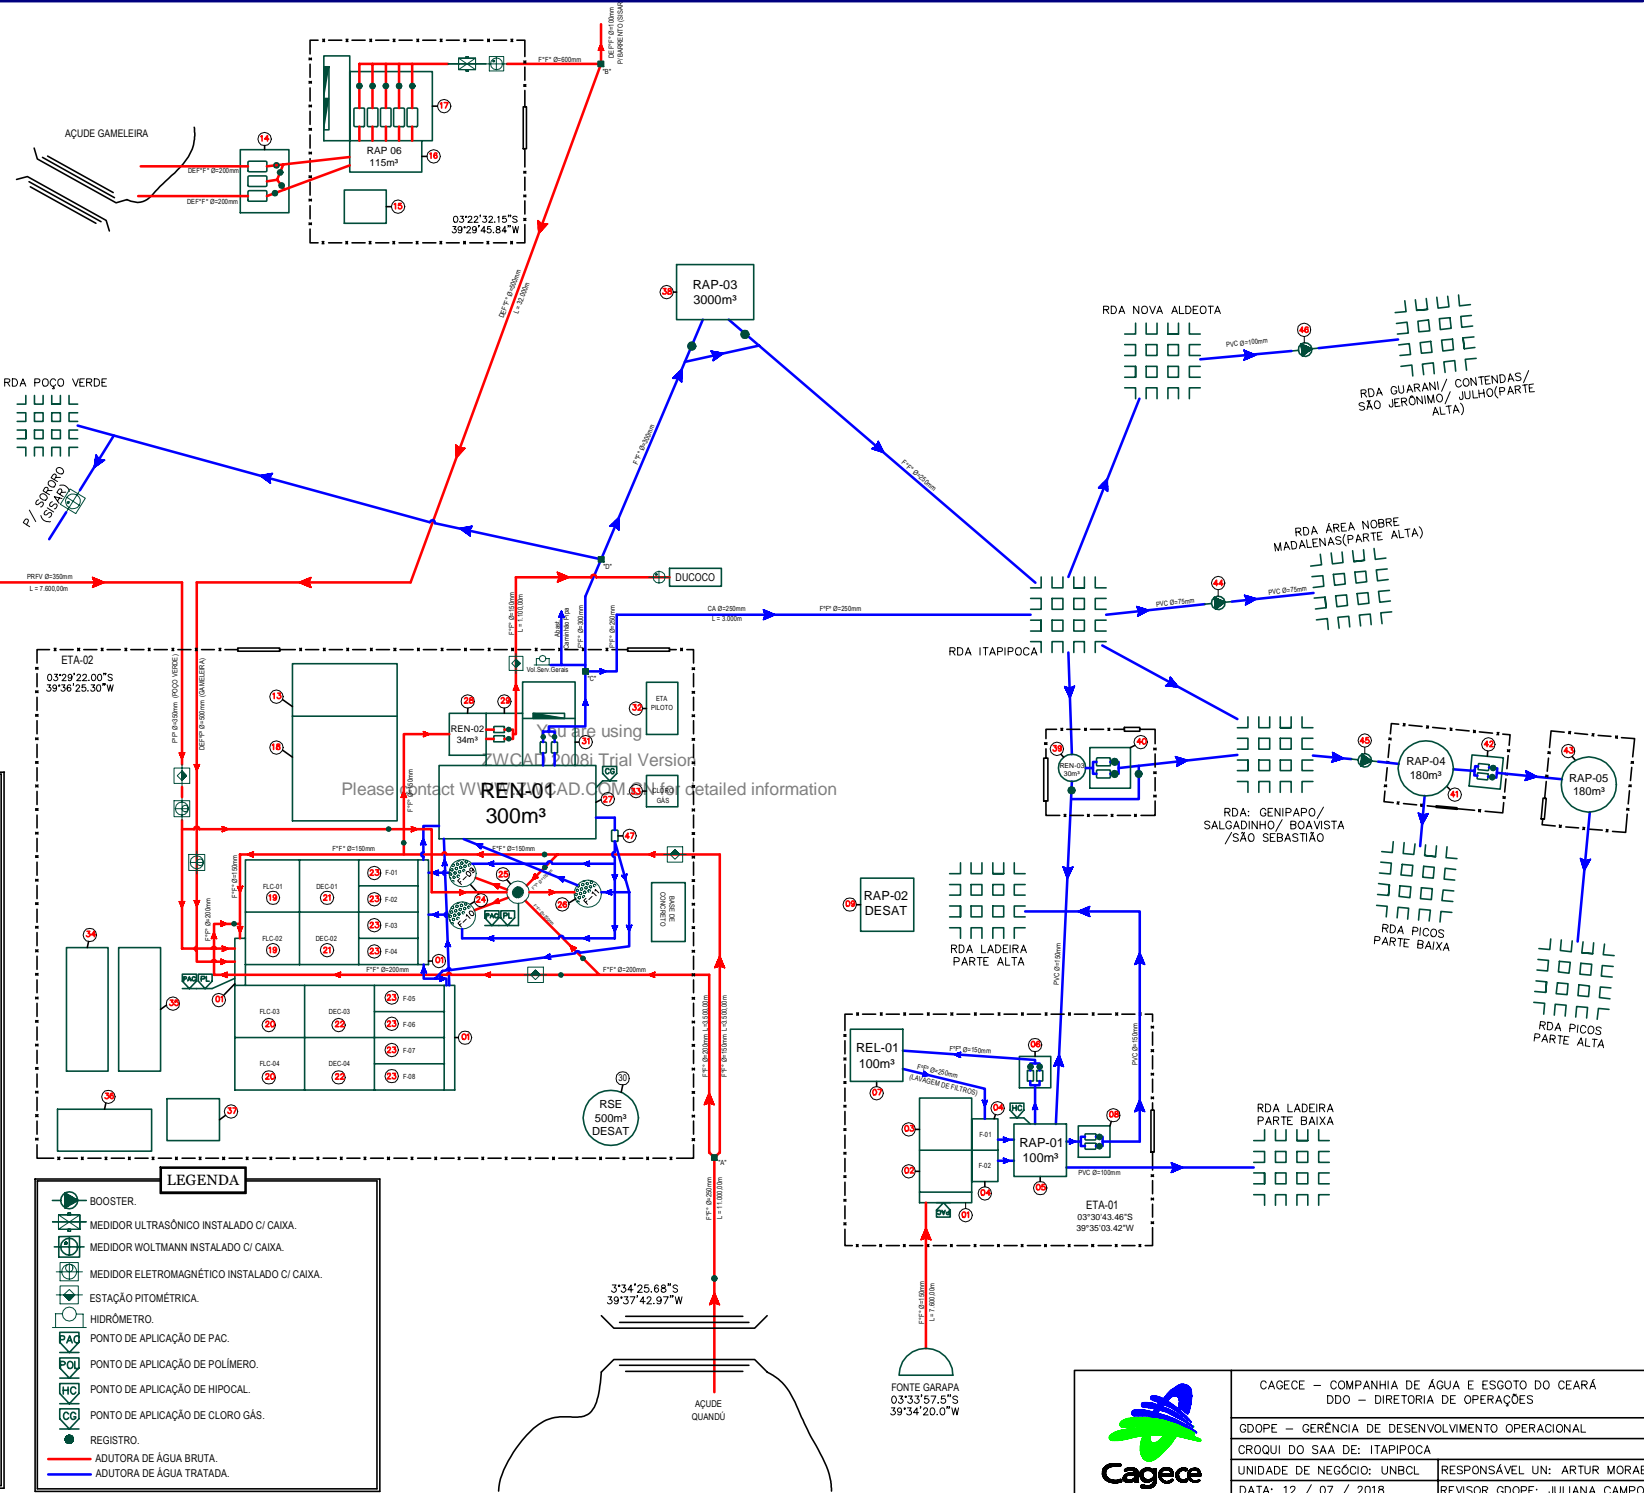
AÇUDE GAMELEIRA

14

DEF°F° Ø=200mm

DEF°F° Ø=200mm

17

RAP 06
115m³

16

15

03°22'32.15"S
39°29'45.84"W

F°F° Ø=600mm

"B"

DE FºFº Ø=100mm
P/ BARRENTO (SISAR)

DEF°F° Ø=600mm
L= 32.000m

38

RAP-03
3000m³

RDA NOVA ALDEOTA

PVC Ø=100mm

46

RDA GUARANI/ CONTENDAS/
SÃO JERÔNIMO/ JULHO(PARTE
ALTA)

RDA POÇO VERDE

P/ SORORO
(SISAR)

F°F° Ø=300mm

F°F° Ø=250mm

RDA ÁREA NOBRE
MADALENAS(PARTE ALTA)

PVC Ø=75mm

44

PVC Ø=75mm

PRFV Ø=350mm
L = 7.600,00m

"D"

DUCOCO

CA Ø=250mm
L = 3.000m

F°F° Ø=250mm

RDA ITAPIPOCA

ETA-02
03°29'22.00"S
39°36'25.30"W

PP Ø=350mm (POÇO VERDE)

DEF°F° Ø=500mm (GAMELEIRA)

13

18

F°F° Ø=150mm
L = 1.600,00m

Abast. Caminhão Pipa

F°F° Ø=300mm

Vol.Serv.Gerais

"C"

ETA PILOTO

32

28

29

REN-02
34m³

31

You are using
ZWCAD 2008i Trial Version
Please contact WWW.ZWCAD.COM.CN for detailed information

REN-01
300m³

33

CLORO GÁS

27

47

39

REN-03
30m³

40

45

RAP-04
180m³

42

41

43

RAP-05
180m³

RDA: GENIPAPO/
SALGADINHO/ BOAVISTA
/SÃO SEBASTIÃO

RDA PICOS
PARTE BAIXA

RDA PICOS
PARTE ALTA

F°F° Ø=150mm

F°F° Ø=150mm

FLC-01
19

DEC-01
21

23 F-01
23 F-02
23 F-03
23 F-04

FLC-02
19

DEC-02
21

09
10
11

25
24
26

PAC POL

BASE DE CONCRETO

34

35

PAC POL

01

F°F° Ø=200mm

F°F° Ø=200mm

FLC-03
20

DEC-03
22

23 F-05
23 F-06
23 F-07
23 F-08

FLC-04
20

DEC-04
22

01

36

37

30

RSE
500m³
DESAT

F°F° Ø=300mm L=3.000,00m

F°F° Ø=150mm L=3.000,00m

"A"

F°F° Ø=250mm
L = 11.000,00m

RAP-02
DESAT

08

RDA LADEIRA
PARTE ALTA

PVC Ø=100mm

PVC Ø=150mm

REL-01
100m³

07

F°F° Ø=150mm

F°F° Ø=250mm
(LAVAGEM DE FILTROS)

06

04

HC

03

02

F-01

F-02

RAP-01
100m³

05

04

08

CG

01

PVC Ø=100mm

ETA-01
03°30'43.46"S
39°35'03.42"W

RDA LADEIRA
PARTE BAIXA

F°F° Ø=150mm
L = 7.600,00m

FONTE GARAPA
03°33'57.5"S
39°34'20.0"W

3°34'25.68"S
39°37'42.97"W

AÇUDE
QUANDÚ

LEGENDA
BOOSTER.
MEDIDOR ULTRASÔNICO INSTALADO C/ CAIXA.
MEDIDOR WOLTMANN INSTALADO C/ CAIXA.
MEDIDOR ELETROMAGNÉTICO INSTALADO C/ CAIXA.
ESTAÇÃO PITOMÉTRICA.
HIDRÔMETRO.
PAC PONTO DE APLICAÇÃO DE PAC.
POL PONTO DE APLICAÇÃO DE POLÍMERO.
HC PONTO DE APLICAÇÃO DE HIPOCAL.
CG PONTO DE APLICAÇÃO DE CLORO GÁS.
REGISTRO.
ADUTORA DE ÁGUA BRUTA.
ADUTORA DE ÁGUA TRATADA.

Cagece

CAGECE – COMPANHIA DE ÁGUA E ESGOTO DO CEARÁ
DDO – DIRETORIA DE OPERAÇÕES

GDOPE – GERÊNCIA DE DESENVOLVIMENTO OPERACIONAL

CROQUI DO SAA DE: ITAPIPOCA

| UNIDADE DE NEGÓCIO: UNBCL | RESPONSÁVEL UN: ARTUR MORAE |
|---|---|
| DATA: 12 / 07 / 2018 | REVISOR GDOPE: JULIANA CAMPO |